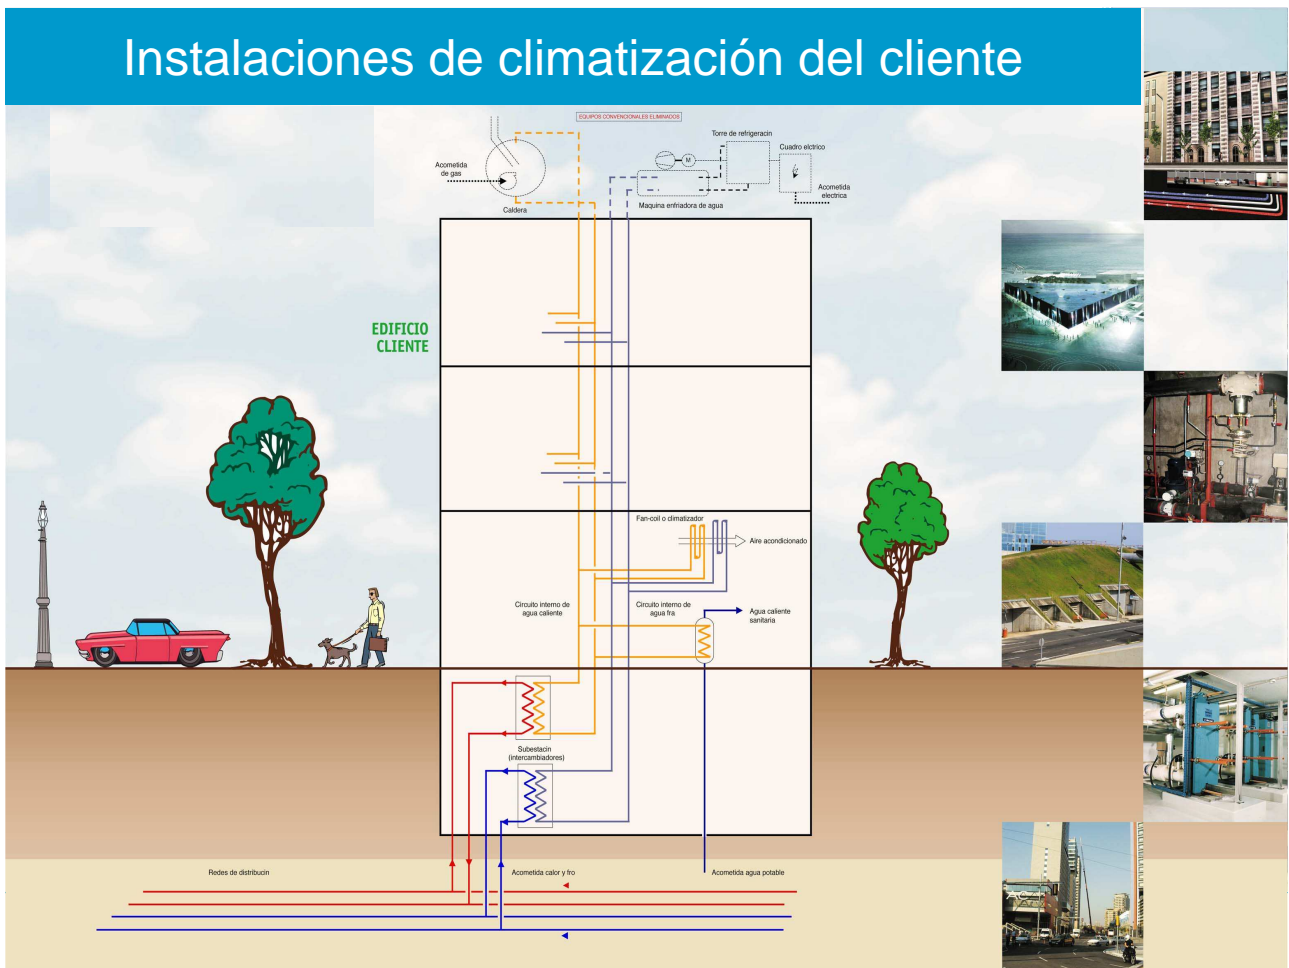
Instalaciones de climatización del cliente

EQUIPOS CONVENCIONALES ELIMINADOS

Torre de refrigeracin

Cuadro elctrico

Acometida de gas

Acometida electrica

Caldera

Maquina enfriadora de agua

EDIFICIO CLIENTE

Fan-coil o climatizador

Aire acondicionado

Circuito interno de agua caliente

Circuito interno de agua fra

Agua caliente sanitaria

Subestacin (intercambiadores)

Redes de distribucin

Acometida calor y fro

Acometida agua potable